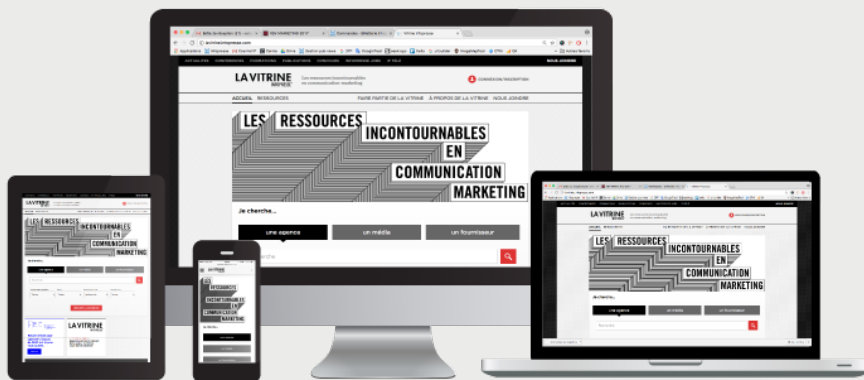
LA VITRINE
INFOPRESSE

CONNEXION / INSCRIPTION

ACCUEIL RESSOURCES

FAIRE PARTIE DE LA VITRINE À PROPOS DE LA VITRINE NOUS JOINDRE

LES RESSOURCES INCONTOURNABLES EN COMMUNICATION MARKETING

Je cherche...

une agence
un média
un fournisseur

LES RESSOURCES INCONTOURNABLES EN COMMUNICATION MARKETING

Je cherche...

une agence
un média
un fournisseur

LA VITRINE

LES RESSOURCES INCONTOURNABLES EN COMMUNICATION MARKETING

LA VITRINE
INFOPRESSE

LES RESSOURCES INCONTOURNABLES EN COMMUNICATION MARKETING

LES RESSOURCES INCONTOURNABLES EN COMMUNICATION MARKETING

LA VITRINE